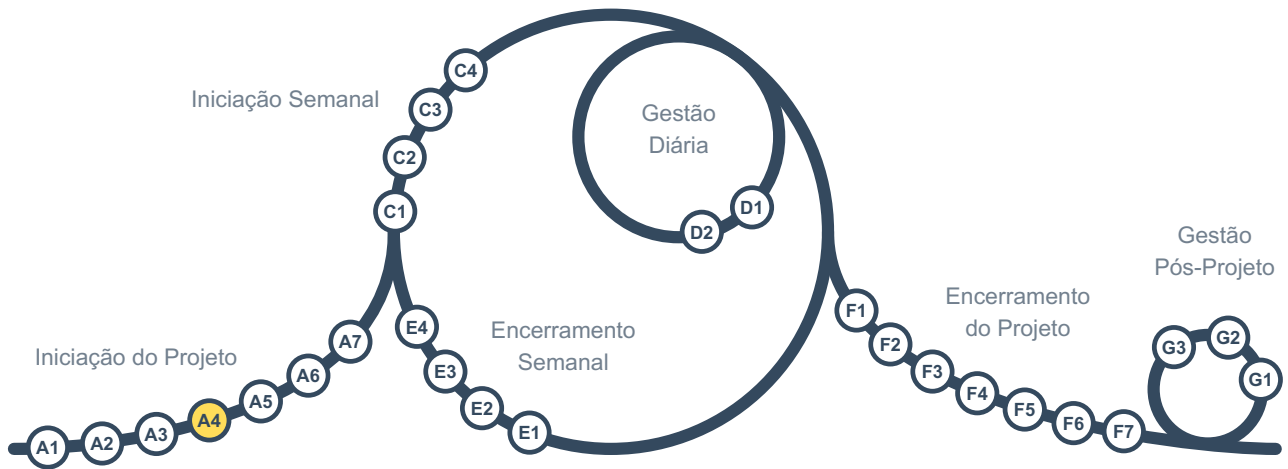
Iniciação Semanal

C4

C3

C2

C1

Gestão
Diária

D1

D2

Iniciação do Projeto

A1 A2 A3 A4 A5 A6 A7

E4

E3

E2

E1

Encerramento
Semanal

F1 F2 F3 F4 F5 F6 F7

Encerramento
do Projeto

Gestão
Pós-Projeto

G3 G2 G1